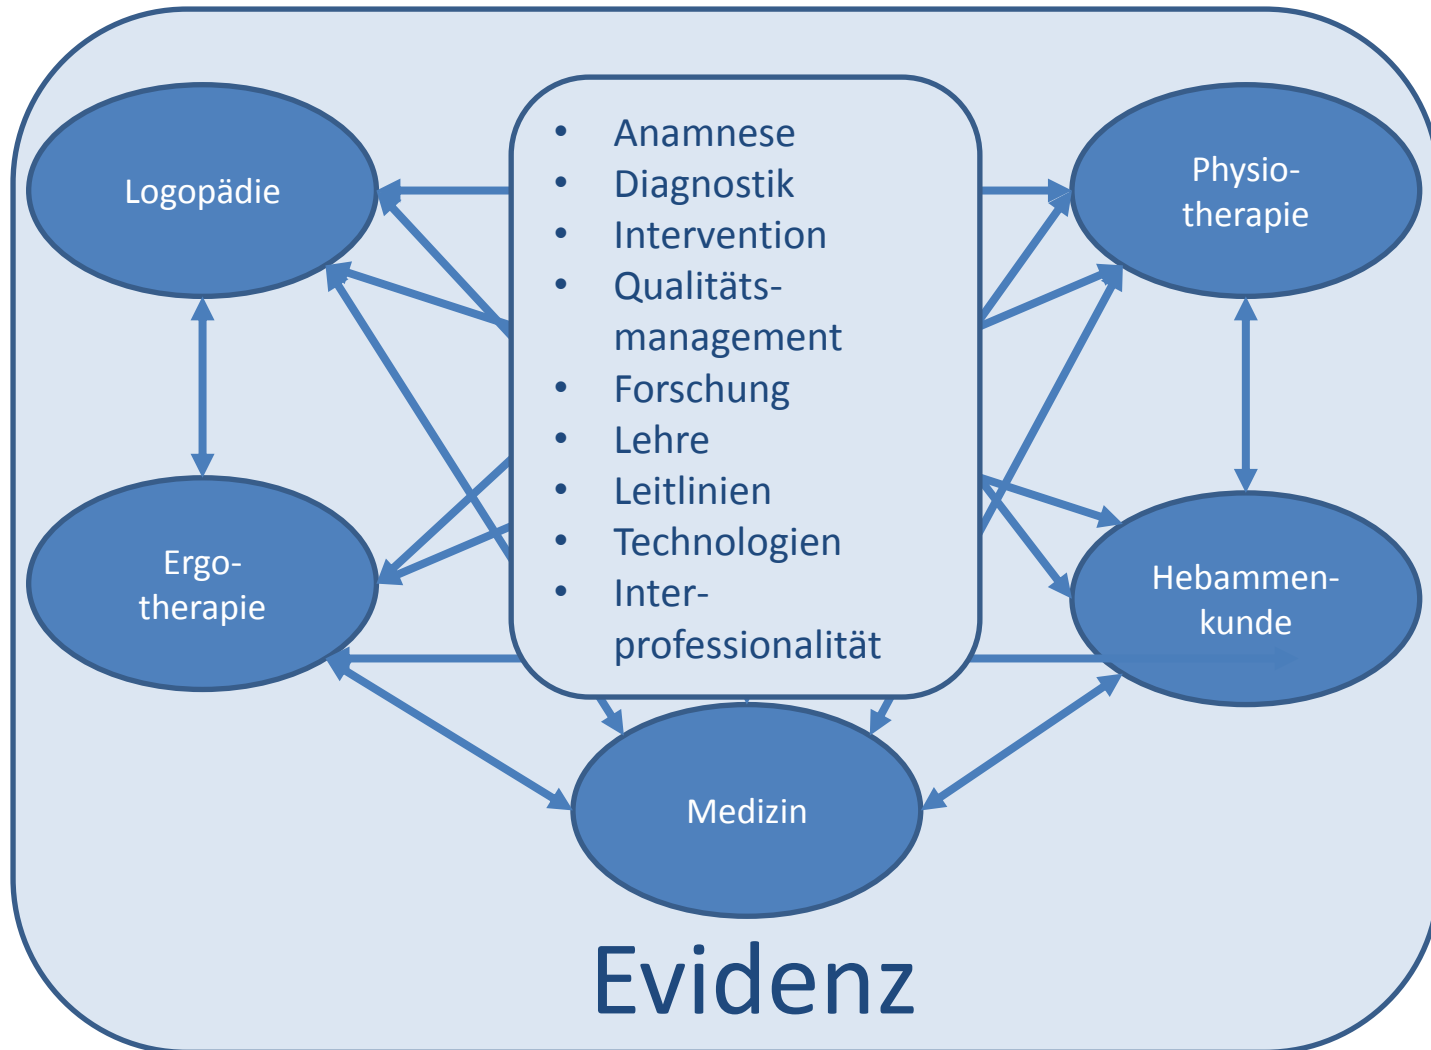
Logopädie

- Anamnese
- Diagnostik
- Intervention
- Qualitätsmanagement
- Forschung
- Lehre
- Leitlinien
- Technologien
- Interprofessionalität

Physiotherapie

Ergotherapie

Hebammenkunde

Medizin

Evidenz